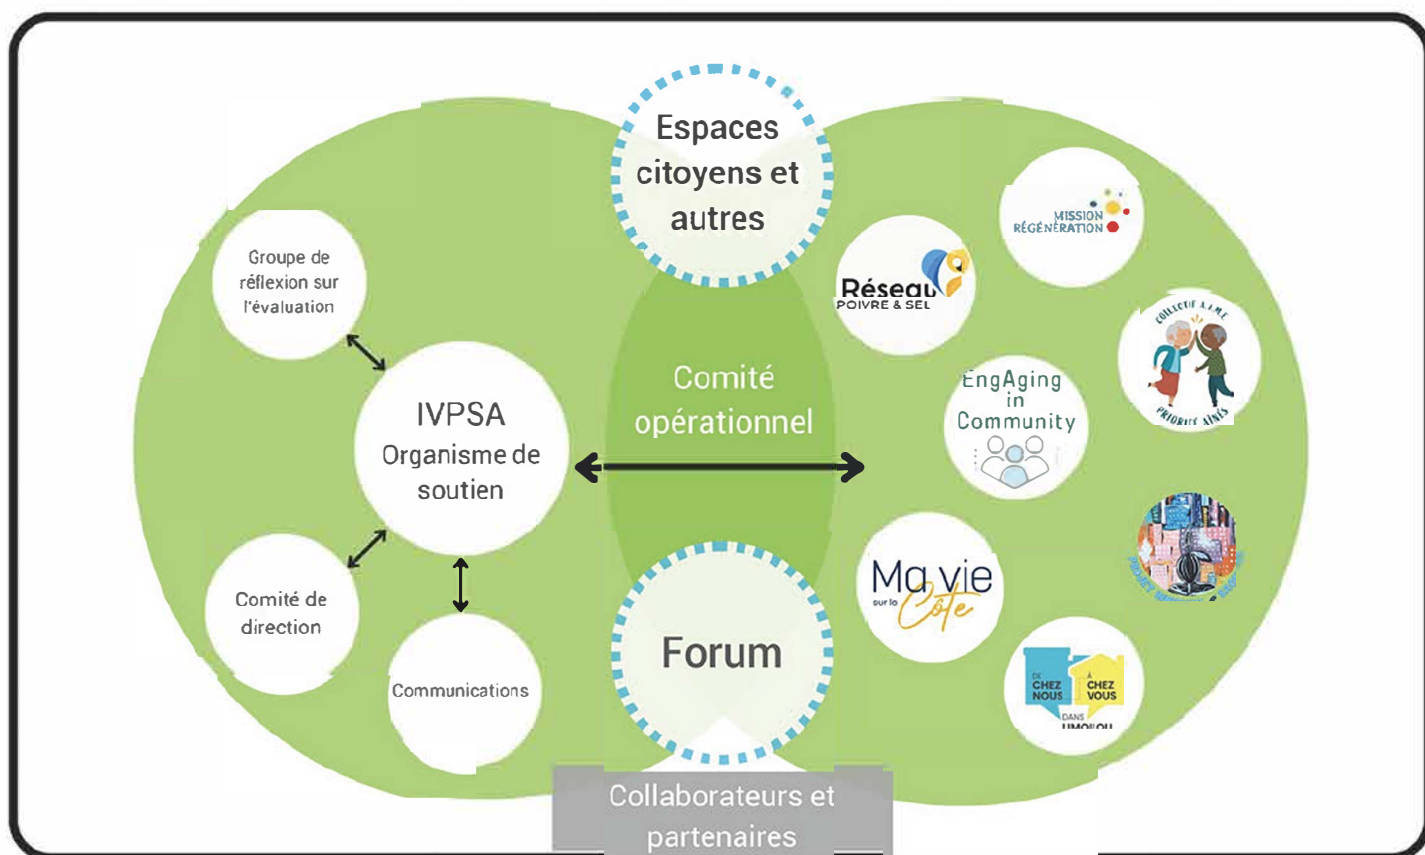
Espaces citoyens et autres

Groupe de réflexion sur l'évaluation

IVPSA Organisme de soutien

Comité de direction

Communications

Comité opérationnel

Forum

Collaborateurs et partenaires

MISSION RÉGÉNÉRATION

Réseau POIVRE & SEL

COLLECTIF A.I.M.E PRIORITÉ AÎNÉS

EngAging in Community

Ma vie sur la Côte

DE CHEZ NOUS À CHEZ VOUS DANS LIMOILOU